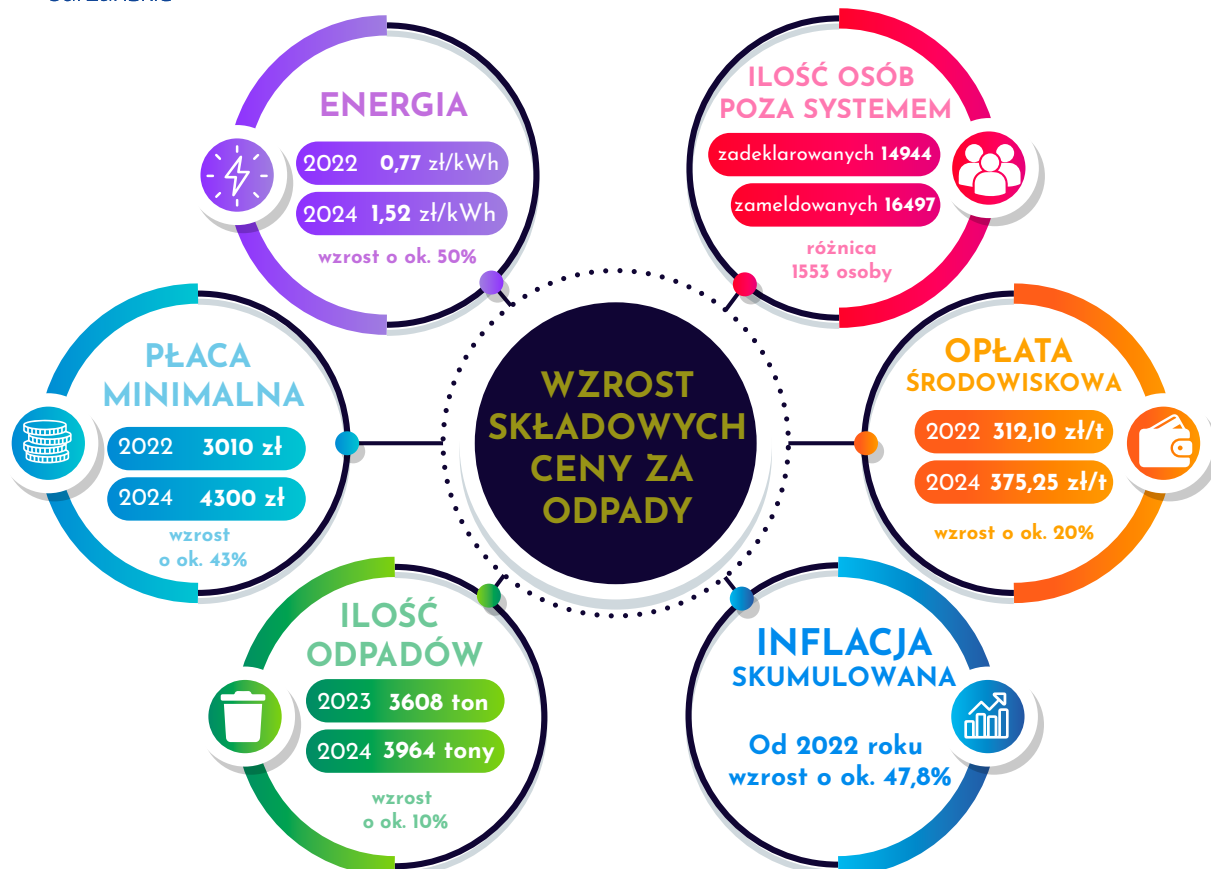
ENERGIA

2022 0,77 zł/kWh

2024 1,52 zł/kWh

wzrost o ok. 50%

ILOŚĆ OSÓB POZA SYSTEMEM

zadeklarowanych 14944

zameldowanych 16497

różnica 1553 osoby

PŁACA MINIMALNA

2022 3010 zł

2024 4300 zł

wzrost o ok. 43%

WZROST SKŁADOWYCH CENY ZA ODPADY

OPŁATA ŚRODOWISKOWA

2022 312,10 zł/t

2024 375,25 zł/t

wzrost o ok. 20%

ILOŚĆ ODPADÓW

2023 3608 ton

2024 3964 tony

wzrost o ok. 10%

INFLACJA SKUMULOWANA

Od 2022 roku wzrost o ok. 47,8%